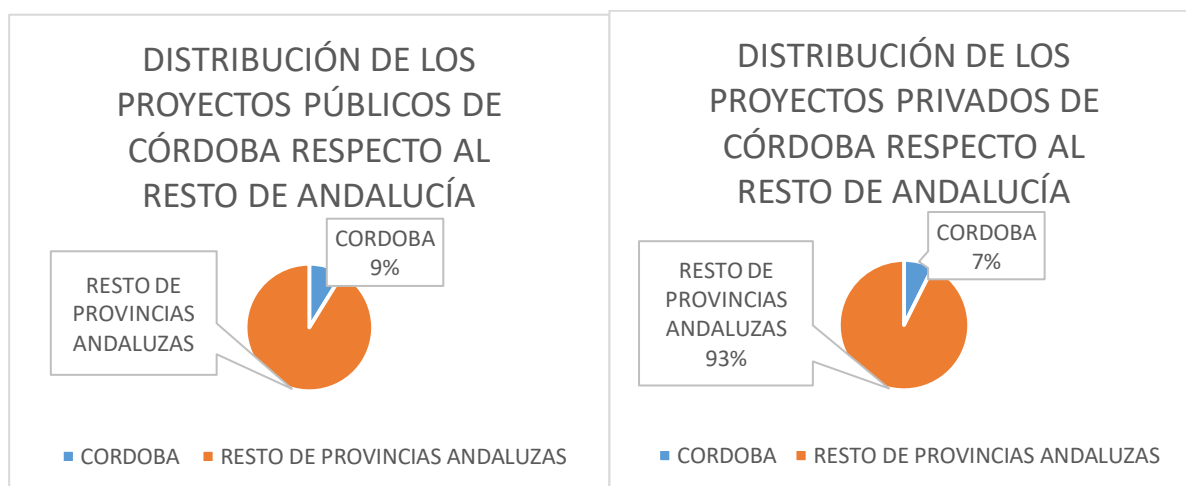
DISTRIBUCIÓN DE LOS PROYECTOS PÚBLICOS DE CÓRDOBA RESPECTO AL RESTO DE ANDALUCÍA

CORDOBA
9%

RESTO DE PROVINCIAS ANDALUZAS

CORDOBA
RESTO DE PROVINCIAS ANDALUZAS

DISTRIBUCIÓN DE LOS PROYECTOS PRIVADOS DE CÓRDOBA RESPECTO AL RESTO DE ANDALUCÍA

CORDOBA
7%

RESTO DE PROVINCIAS ANDALUZAS
93%

CORDOBA
RESTO DE PROVINCIAS ANDALUZAS